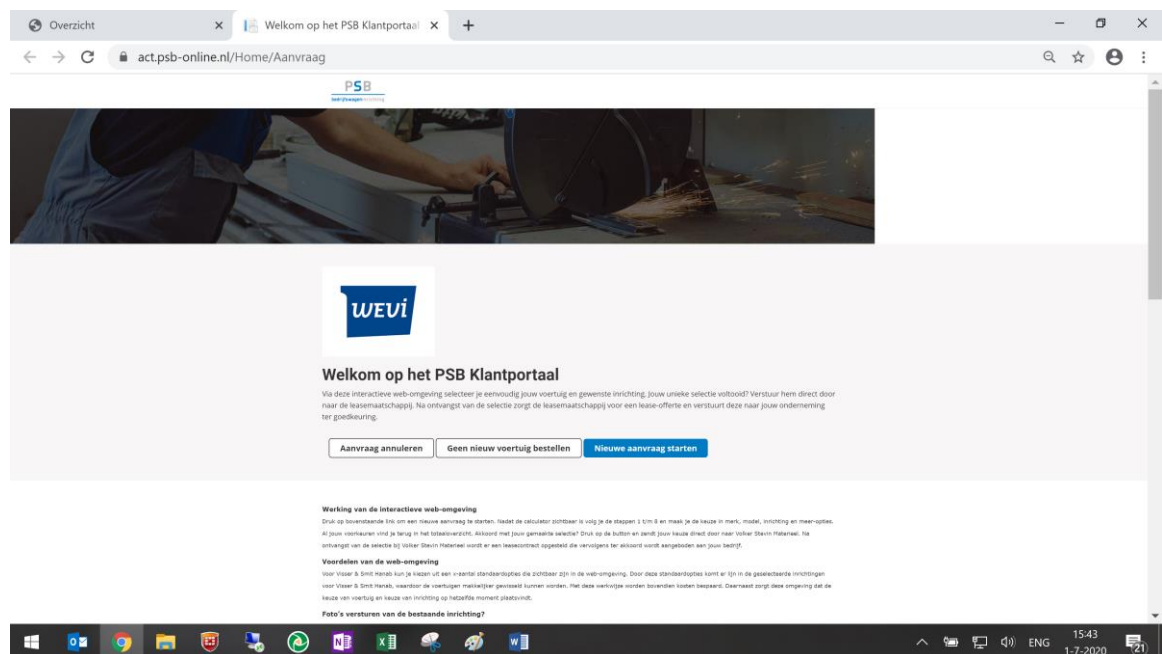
Overzicht ×
Welkom op het PSB Klantportaal ×
+

act.psb-online.nl/Home/Aanvraag

PSB
bedrijfswagen inrichting

WEVI

Welkom op het PSB Klantportaal

Via deze interactieve web-omgeving selecteer je eenvoudig jouw voertuig en gewenste inrichting. Jouw unieke selectie voltooid? Verstuur hem direct door naar de leasemaatschappij. Na ontvangst van de selectie zorgt de leasemaatschappij voor een lease-offerte en verstuurt deze naar jouw onderneming ter goedkeuring.

Aanvraag annuleren
Geen nieuw voertuig bestellen
Nieuwe aanvraag starten

Werking van de interactieve web-omgeving

Druk op bovenstaande link om een nieuwe aanvraag te starten. Nadat de calculator zichtbaar is volg je de stappen 1 t/m 8 en maak je de keuze in merk, model, inrichting en meer-opties. Al jouw voorkeuren vind je terug in het totaaloverzicht. Akkoord met jouw gemaakte selectie? Druk op de button en zendt jouw keuze direct door naar Volker Stevin Materieel. Na ontvangst van de selectie bij Volker Stevin Materieel wordt er een leasecontract opgesteld die vervolgens ter akkoord wordt aangeboden aan jouw bedrijf.

Voordelen van de web-omgeving

Voor Visser & Smit Hanab kun je kiezen uit een x-aantal standaardopties die zichtbaar zijn in de web-omgeving. Door deze standaardopties komt er lijn in de geselecteerde inrichtingen voor Visser & Smit Hanab, waardoor de voertuigen makkelijker gewisseld kunnen worden. Met deze werkwijze worden bovendien kosten bespaard. Daarnaast zorgt deze omgeving dat de keuze van voertuig en keuze van inrichting op hetzelfde moment plaatsvindt.

Foto's versturen van de bestaande inrichting?

ENG 15:43 1-7-2020 21